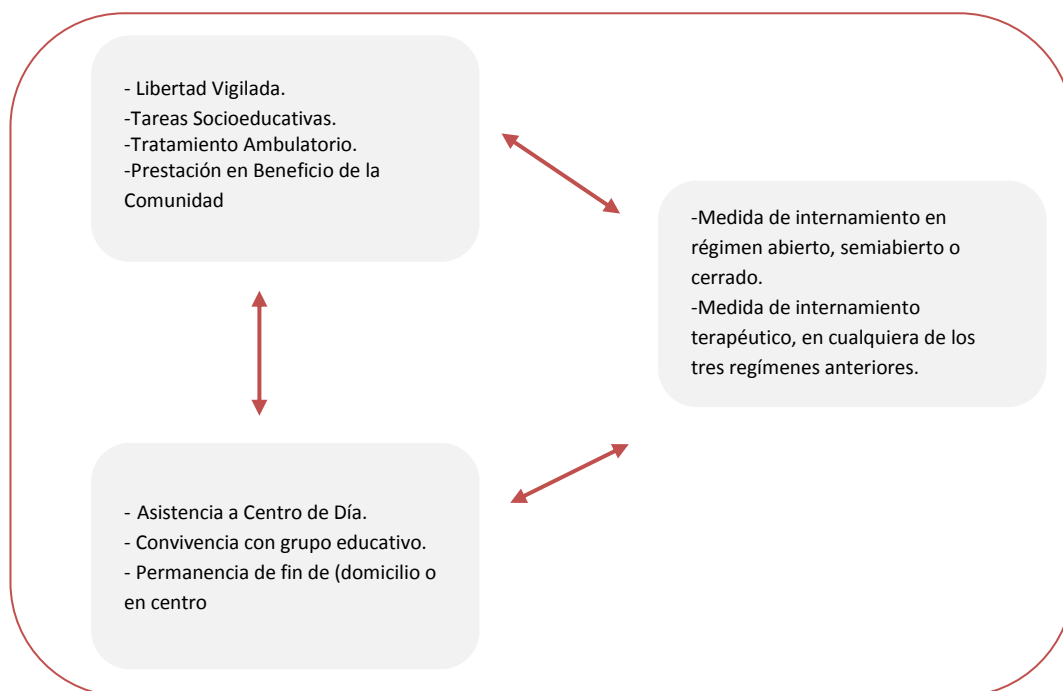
- Libertad Vigilada.
-Tareas Socioeducativas.
-Tratamiento Ambulatorio.
-Prestación en Beneficio de la Comunidad

-Medida de internamiento en régimen abierto, semiabierto o cerrado.
-Medida de internamiento terapéutico, en cualquiera de los tres regímenes anteriores.

- Asistencia a Centro de Día.
- Convivencia con grupo educativo.
- Permanencia de fin de (domicilio o en centro